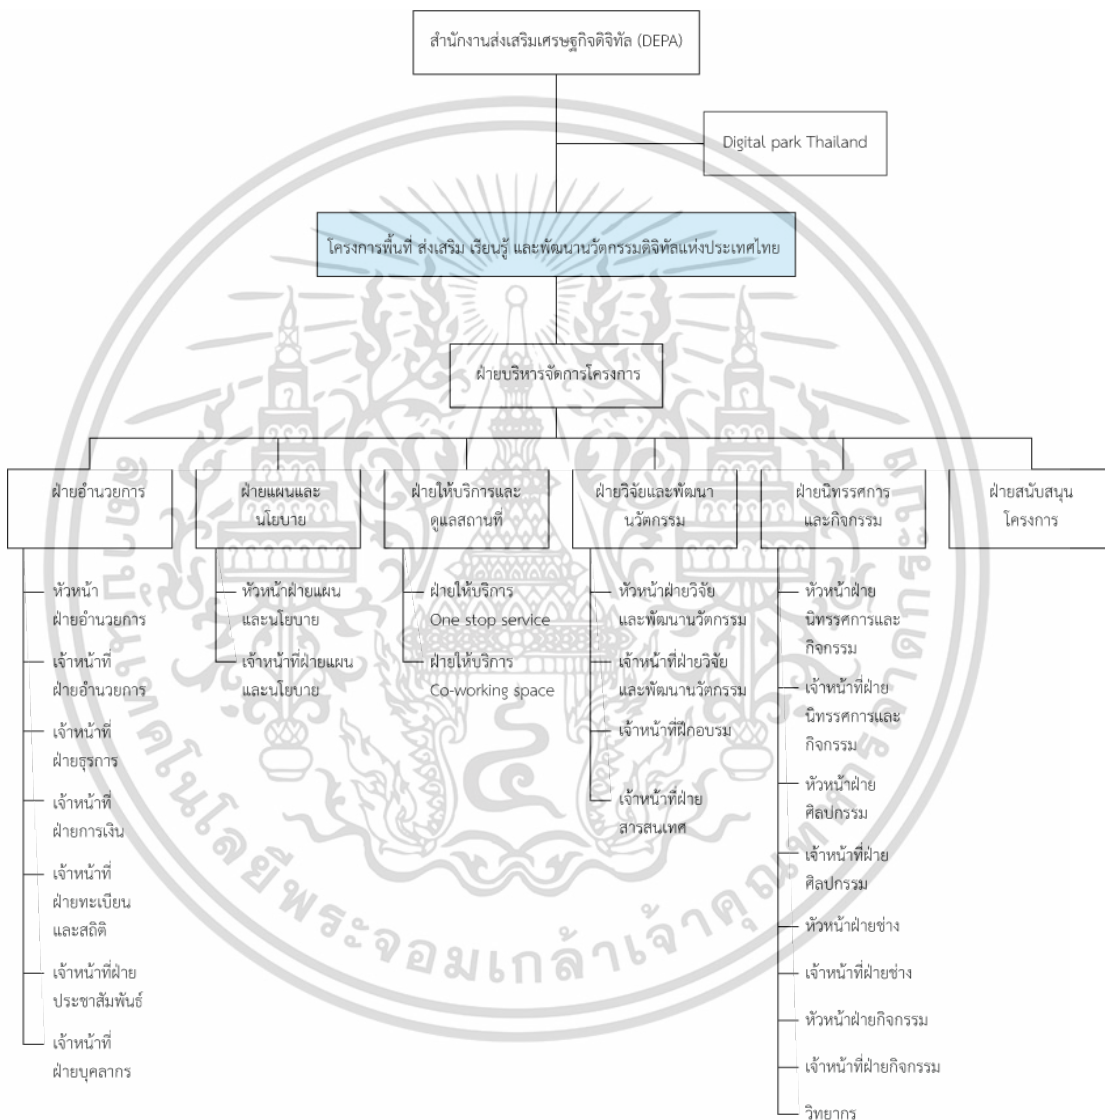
สำนักงานส่งเสริมเศรษฐกิจดิจิทัล (DEPA)

Digital park Thailand

โครงการพื้นที่ ส่งเสริม เรียนรู้ และพัฒนานวัตกรรมดิจิทัลแห่งประเทศไทย

ฝ่ายบริหารจัดการโครงการ

ฝ่ายอำนวยการ

หัวหน้าฝ่ายอำนวยการ

เจ้าหน้าที่ฝ่ายอำนวยการ

เจ้าหน้าที่ฝ่ายธุรการ

เจ้าหน้าที่ฝ่ายการเงิน

เจ้าหน้าที่ฝ่ายทะเบียนและสถิติ

เจ้าหน้าที่ฝ่ายประชาสัมพันธ์

เจ้าหน้าที่ฝ่ายบุคลากร

ฝ่ายแผนและนโยบาย

หัวหน้าฝ่ายแผนและนโยบาย

เจ้าหน้าที่ฝ่ายแผนและนโยบาย

ฝ่ายให้บริการและดูแลสถานที่

ฝ่ายให้บริการ One stop service

ฝ่ายให้บริการ Co-working space

ฝ่ายวิจัยและพัฒนานวัตกรรม

หัวหน้าฝ่ายวิจัยและพัฒนานวัตกรรม

เจ้าหน้าที่ฝ่ายวิจัยและพัฒนานวัตกรรม

เจ้าหน้าที่ฝึกอบรม

เจ้าหน้าที่ฝ่ายสารสนเทศ

ฝ่ายนิทรรศการและกิจกรรม

หัวหน้าฝ่ายนิทรรศการและกิจกรรม

เจ้าหน้าที่ฝ่ายนิทรรศการและกิจกรรม

หัวหน้าฝ่ายศิลปกรรม

เจ้าหน้าที่ฝ่ายศิลปกรรม

หัวหน้าฝ่ายช่าง

เจ้าหน้าที่ฝ่ายช่าง

หัวหน้าฝ่ายกิจกรรม

เจ้าหน้าที่ฝ่ายกิจกรรม

วิทยากร

ฝ่ายสนับสนุนโครงการ

มหาวิทยาลัยเทคโนโลยีพระจอมเกล้าเจ้าคุณทหารลาดกระบัง